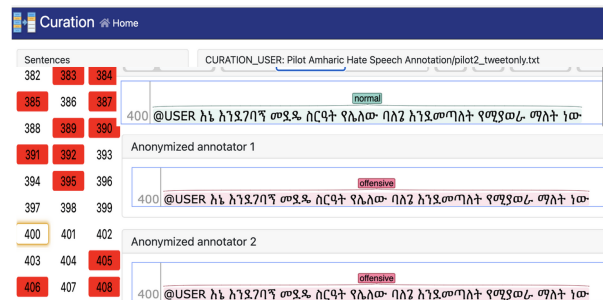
Curation Home

Sentences

CURATION_USER: Pilot Amharic Hate Speech Annotation/pilot2_tweetonly.txt

382 383 384
385 386 387
388 389 390
391 392 393
394 395 396
397 398 399
400 401 402
403 404 405
406 407 408

normal
400 @USER እኔ እንደገባኝ መደዴ ስርዓት የሌለው ባለጌ እንደመጣለት የሚያወራ ማለት ነው

Anonymized annotator 1

offensive
400 @USER እኔ እንደገባኝ መደዴ ስርዓት የሌለው ባለጌ እንደመጣለት የሚያወራ ማለት ነው

Anonymized annotator 2

offensive
400 @USER እኔ እንደገባኝ መደዴ ስርዓት የሌለው ባለጌ እንደመጣለት የሚያወራ ማለት ነው